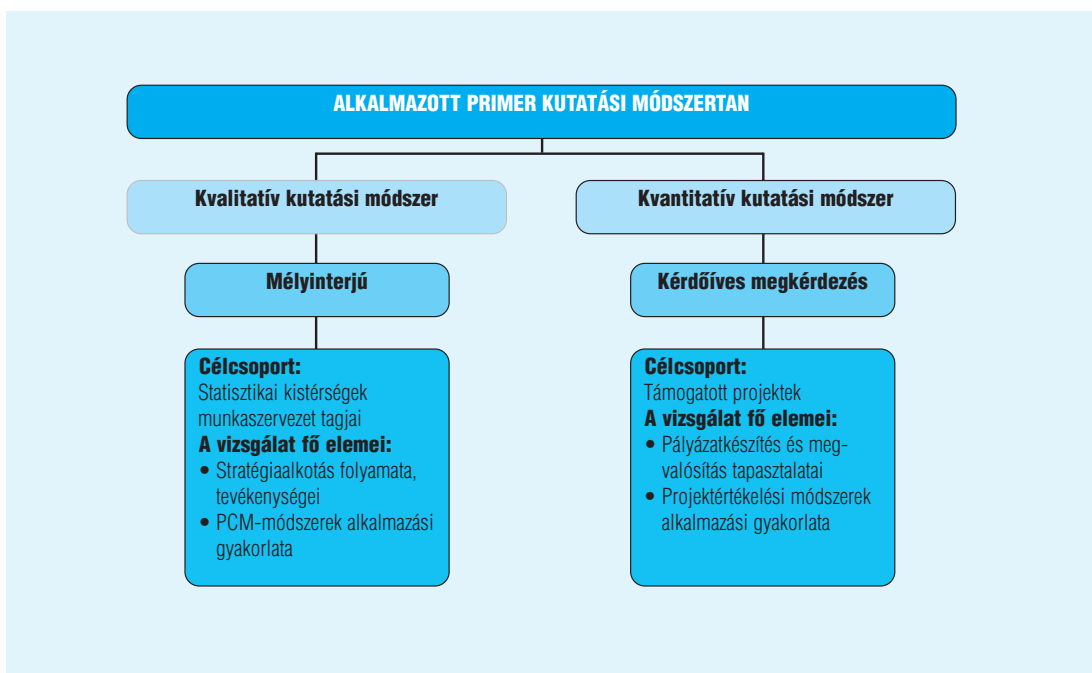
ALKALMAZOTT PRIMER KUTATÁSI MÓDSZERTAN

Kvalitatív kutatási módszer

Mélyinterjú

Célcsoport:
Statisztikai kistérségek munkaszervezet tagjai
A vizsgálat fő elemei:
• Stratégiaalkotás folyamata, tevékenységei
• PCM-módszerek alkalmazási gyakorlata

Kvantitatív kutatási módszer

Kérdőíves megkérdezés

Célcsoport:
Támogatott projektek
A vizsgálat fő elemei:
• Pályázatkészítés és megvalósítás tapasztalatai
• Projektértékelési módszerek alkalmazási gyakorlata